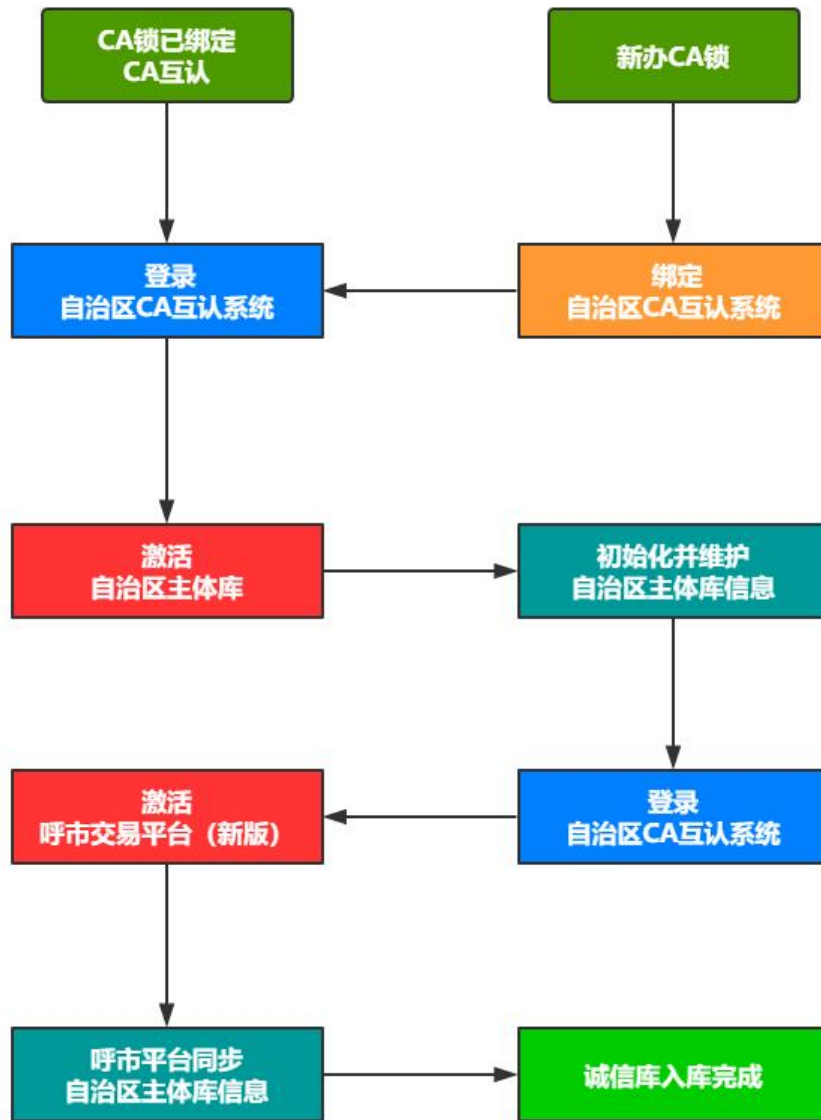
CA锁已绑定
CA互认

新办CA锁

登录
自治区CA互认系统

绑定
自治区CA互认系统

激活
自治区主体库

初始化并维护
自治区主体库信息

激活
呼市交易平台（新版）

登录
自治区CA互认系统

呼市平台同步
自治区主体库信息

诚信库入库完成